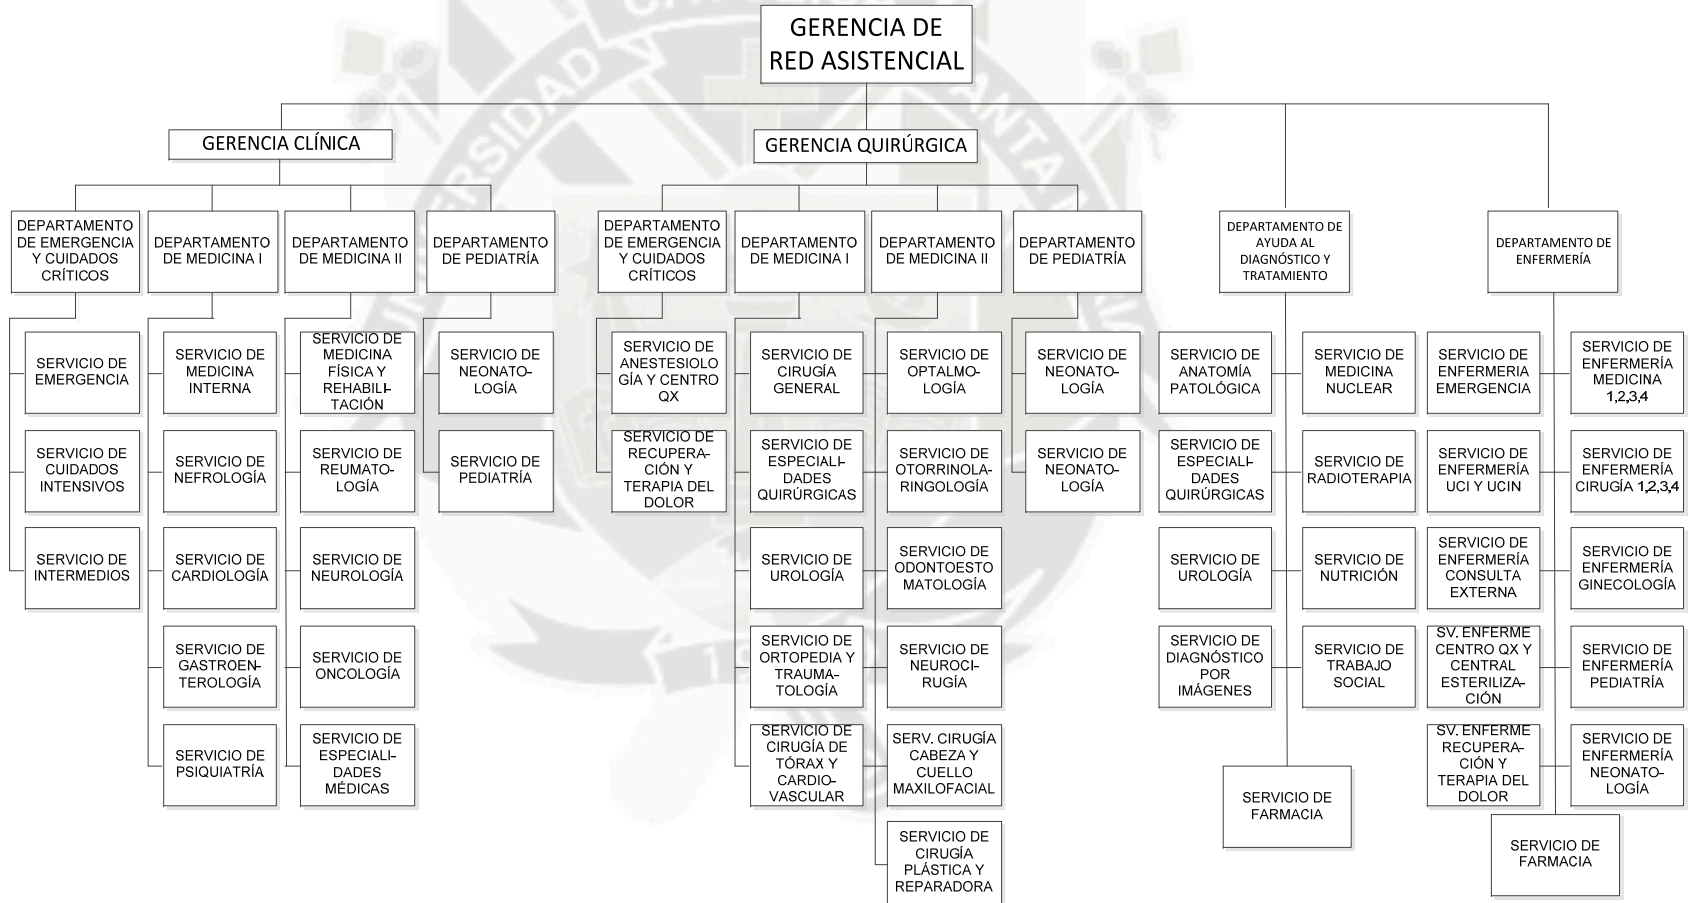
GERENCIA DE RED ASISTENCIAL

GERENCIA CLÍNICA

DEPARTAMENTO DE EMERGENCIA Y CUIDADOS CRÍTICOS

SERVICIO DE EMERGENCIA

SERVICIO DE CUIDADOS INTENSIVOS

SERVICIO DE INTERMEDIOS

DEPARTAMENTO DE MEDICINA I

SERVICIO DE MEDICINA INTERNA

SERVICIO DE NEFROLOGÍA

SERVICIO DE CARDIOLOGÍA

SERVICIO DE GASTROENTEROLOGÍA

SERVICIO DE PSIQUIATRÍA

DEPARTAMENTO DE MEDICINA II

SERVICIO DE MEDICINA FÍSICA Y REHABILITACIÓN

SERVICIO DE REUMATOLOGÍA

SERVICIO DE NEUROLOGÍA

SERVICIO DE ONCOLOGÍA

SERVICIO DE ESPECIALIDADES MÉDICAS

DEPARTAMENTO DE PEDIATRÍA

SERVICIO DE NEONATOLOGÍA

SERVICIO DE PEDIATRÍA

GERENCIA QUIRÚRGICA

DEPARTAMENTO DE EMERGENCIA Y CUIDADOS CRÍTICOS

SERVICIO DE ANESTESIOLOGÍA Y CENTRO QX

SERVICIO DE RECUPERACIÓN Y TERAPIA DEL DOLOR

DEPARTAMENTO DE MEDICINA I

SERVICIO DE CIRUGÍA GENERAL

SERVICIO DE ESPECIALIDADES QUIRÚRGICAS

SERVICIO DE UROLOGÍA

SERVICIO DE ORTOPEDIA Y TRAUMATOLOGÍA

SERVICIO DE CIRUGÍA DE TÓRAX Y CARDIOVASCULAR

DEPARTAMENTO DE MEDICINA II

SERVICIO DE OPTALMOLOGÍA

SERVICIO DE OTORRINOLARINGOLOGÍA

SERVICIO DE ODONTOESTOMATOLOGÍA

SERVICIO DE NEUROCIRUGÍA

SERV. CIRUGÍA CABEZA Y CUELLO MAXILOFACIAL

SERVICIO DE CIRUGÍA PLÁSTICA Y REPARADORA

DEPARTAMENTO DE PEDIATRÍA

SERVICIO DE NEONATOLOGÍA

SERVICIO DE NEONATOLOGÍA

DEPARTAMENTO DE AYUDA AL DIAGNÓSTICO Y TRATAMIENTO

SERVICIO DE ANATOMÍA PATOLÓGICA

SERVICIO DE ESPECIALIDADES QUIRÚRGICAS

SERVICIO DE UROLOGÍA

SERVICIO DE DIAGNÓSTICO POR IMÁGENES

SERVICIO DE MEDICINA NUCLEAR

SERVICIO DE RADIOTERAPIA

SERVICIO DE NUTRICIÓN

SERVICIO DE TRABAJO SOCIAL

SERVICIO DE FARMACIA

DEPARTAMENTO DE ENFERMERÍA

SERVICIO DE ENFERMERIA EMERGENCIA

SERVICIO DE ENFERMERÍA UCI Y UCIN

SERVICIO DE ENFERMERÍA CONSULTA EXTERNA

SV. ENFERME CENTRO QX Y CENTRAL ESTERILIZACIÓN

SV. ENFERME RECUPERACIÓN Y TERAPIA DEL DOLOR

SERVICIO DE ENFERMERÍA MEDICINA 1,2,3,4

SERVICIO DE ENFERMERÍA CIRUGÍA 1,2,3,4

SERVICIO DE ENFERMERÍA GINECOLOGÍA

SERVICIO DE ENFERMERÍA PEDIATRÍA

SERVICIO DE ENFERMERÍA NEONATOLOGÍA

SERVICIO DE FARMACIA